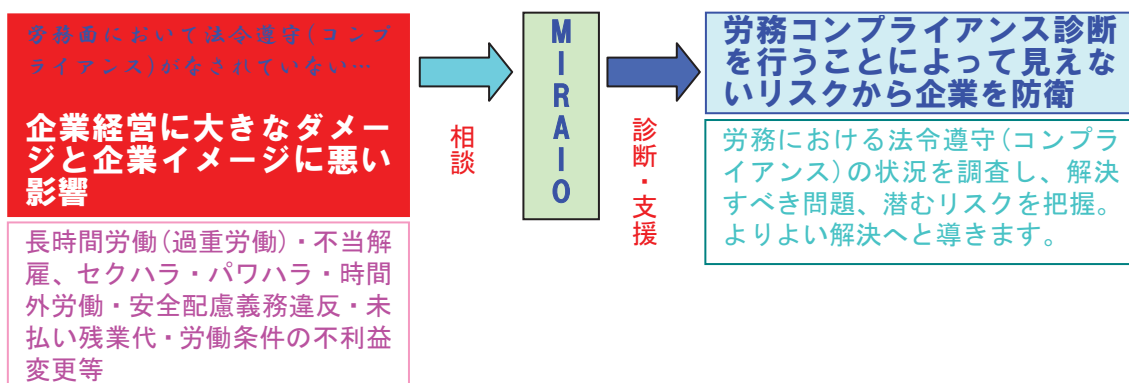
労務面において法令遵守(コンプライアンス)がなされていない…

企業経営に大きなダメージと企業イメージに悪い影響

長時間労働(過重労働)・不当解雇、セクハラ・パワハラ・時間外労働・安全配慮義務違反・未払い残業代・労働条件の不利益変更等

相談

MIRAIO

診断・支援

労務コンプライアンス診断を行うことによって見えないリスクから企業を防衛

労務における法令遵守(コンプライアンス)の状況を調査し、解決すべき問題、潜むリスクを把握。よりよい解決へと導きます。